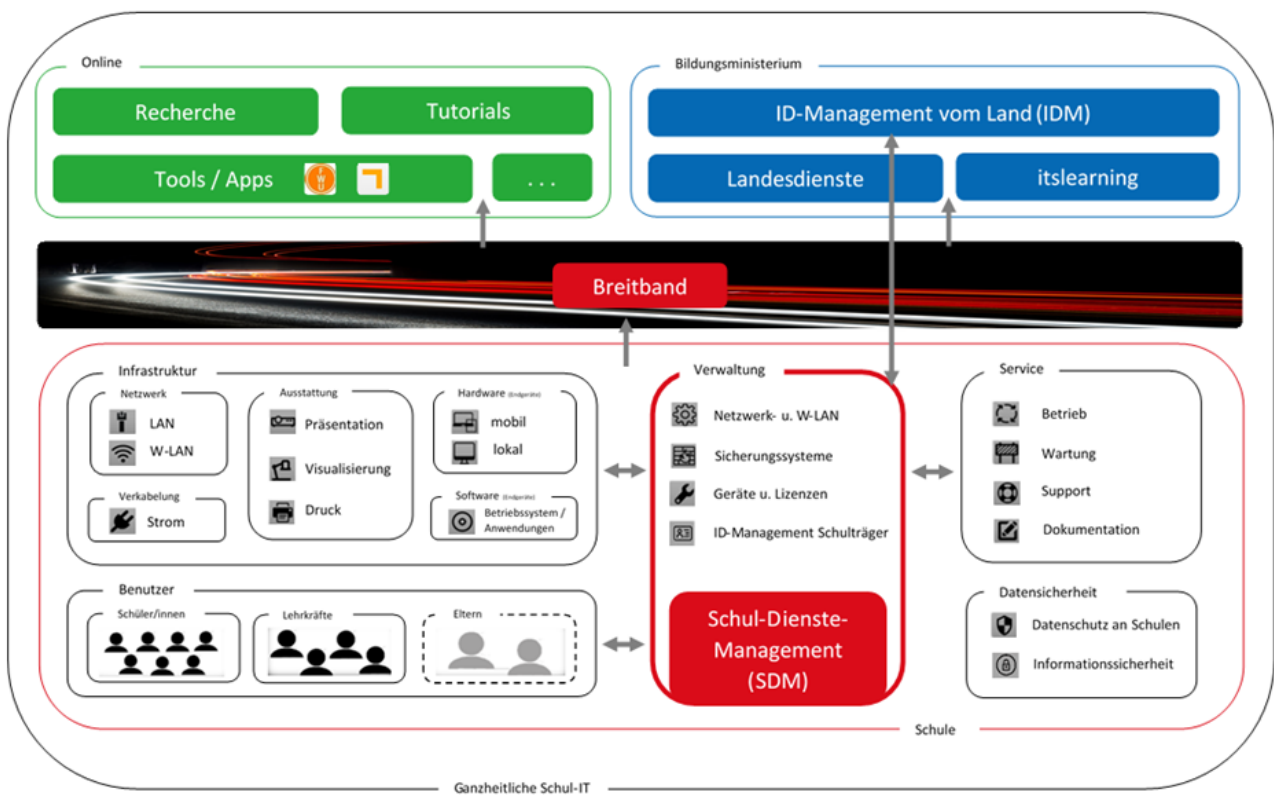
Online

Recherche

Tutorials

Tools / Apps

. . .

Bildungsministerium

ID-Management vom Land (IDM)

Landesdienste

itslearning

Breitband

Infrastruktur

Netzwerk

LAN

W-LAN

Verkabelung

Strom

Ausstattung

Präsentation

Visualisierung

Druck

Hardware (Endgeräte)

mobil

lokal

Software (Endgeräte)

Betriebssystem / Anwendungen

Verwaltung

Netzwerk- u. W-LAN

Sicherungssysteme

Geräte u. Lizenzen

ID-Management Schulträger

Schul-Dienste-Management (SDM)

Service

Betrieb

Wartung

Support

Dokumentation

Benutzer

Schüler/innen

Lehrkräfte

Eltern

Datensicherheit

Datenschutz an Schulen

Informationssicherheit

Schule

Ganzheitliche Schul-IT